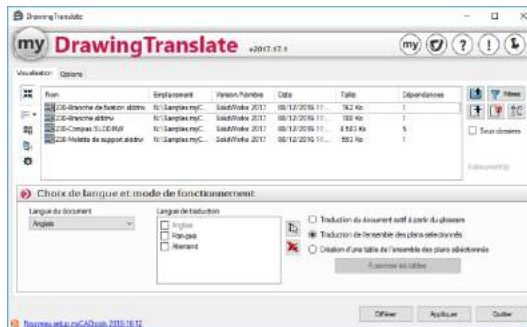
DrawingTranslate

my DrawingTranslate v2017.17.1

Visualisation Options

| Nom | Emplacement | Version/Nombre | Date | Taille | Dépendances |
|---|---|---|---|---|---|
| 230-Branche de fixation.slddrw | N:\Samples myC... | SolidWorks 2017 | 08/12/2016 11... | 762 Ko | 1 |
| 230-Branche.slddrw | N:\Samples myC... | SolidWorks 2017 | 08/12/2016 11... | 180 Ko | 1 |
| 230-Compas SLDDRW | N:\Samples myC... | SolidWorks 2017 | 08/12/2016 11... | 8 883 Ko | 5 |
| 230-Molette de support.slddrw | N:\Samples myC... | SolidWorks 2017 | 08/12/2016 11... | 593 Ko | 1 |

Filtres

Sous dossiers

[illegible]

Choix de langue et mode de fonctionnement

Langue du document
Anglais

Langue de traduction
Anglais
Français
Allemand

Traduction du document actif à partir du glossaire
Traduction de l'ensemble des plans sélectionnés
Création d'une table de l'ensemble des plans sélectionnés

Fusionner les tables

Nouveau setup myCADtools 2016.18.12

Différer Appliquer Quitter